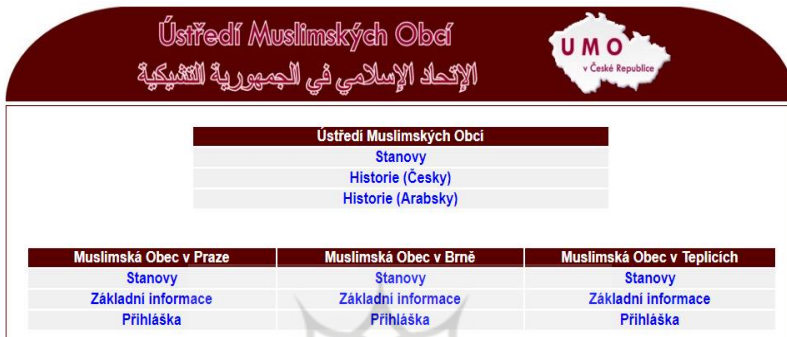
Ústředí Muslimských Obcí
الإتحاد الإسلامي في الجمهورية التشيكية

UMO
v České Republice

| Ústředí Muslimských Obcí |
|---|
| Stanovy |
| Historie (Česky) |
| Historie (Arabsky) |

| Muslimská Obec v Praze | Muslimská Obec v Brně | Muslimská Obec v Teplicích |
|---|---|---|
| Stanovy | Stanovy | Stanovy |
| Základní informace | Základní informace | Základní informace |
| Přihláška | Přihláška | Přihláška |